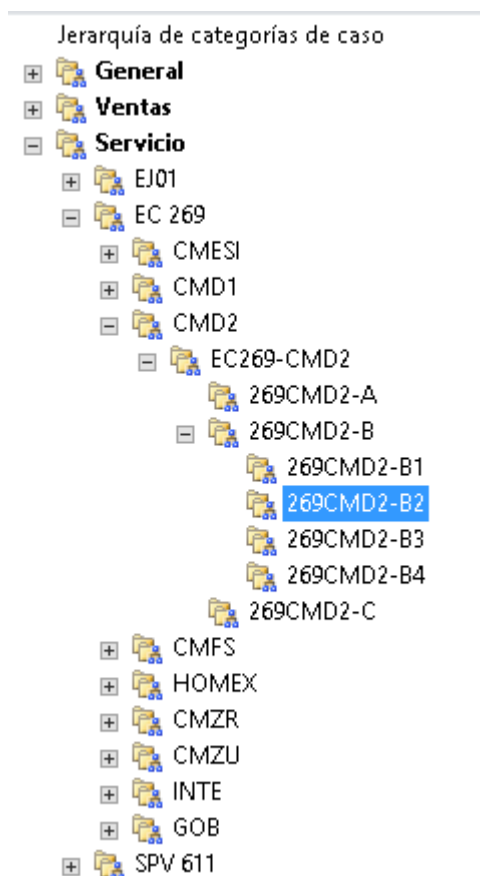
Jerarquía de categorías de caso

General

Ventas

Servicio

EJ01

EC 269

CMESI

CMD1

CMD2

EC269-CMD2

269CMD2-A

269CMD2-B

269CMD2-B1

269CMD2-B2

269CMD2-B3

269CMD2-B4

269CMD2-C

CMFS

HOMEX

CMZR

CMZU

INTE

GOB

SPV 611